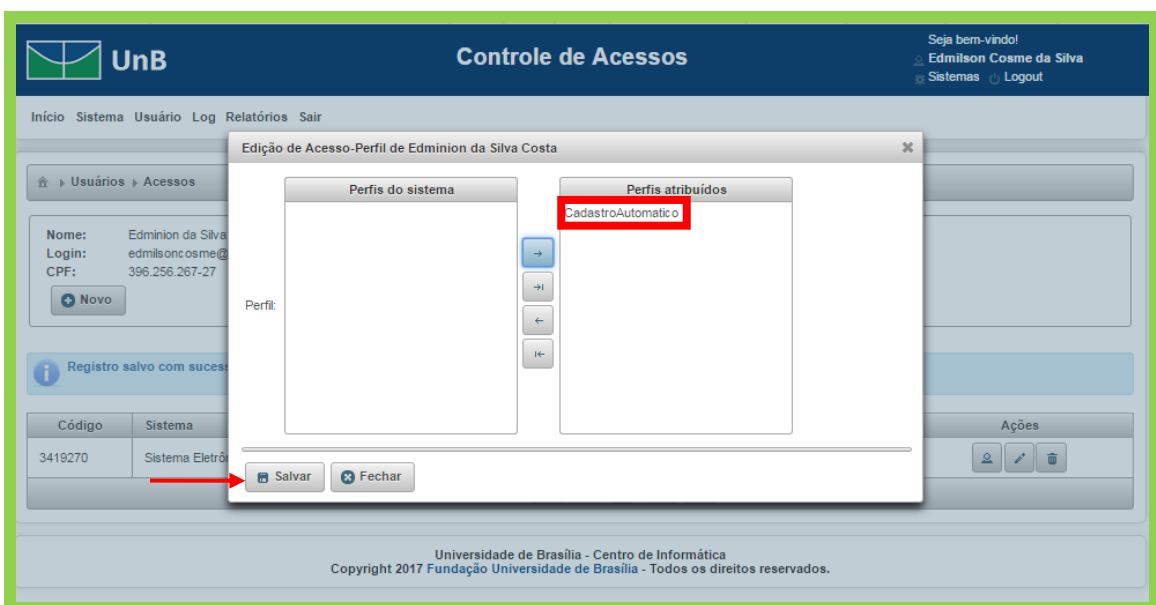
UnB

Controle de Acessos

Seja bem-vindo!
Edmilson Cosme da Silva
Sistemas Logout

Início Sistema Usuário Log Relatórios Sair

Usuários Acessos

Nome: Edminion da Silva
Login: edmilsoncosme@
CPF: 396.256.267-27

Novo

Registro salvo com sucess

| Código | Sistema | Ações |
|---|---|---|
| 3419270 | Sistema Eletrô | |

Edição de Acesso-Perfil de Edminion da Silva Costa

Perfil:

Perfis do sistema

Perfis atribuídos

CadastroAutomatico

Salvar Fechar

Universidade de Brasília - Centro de Informática
Copyright 2017 Fundação Universidade de Brasília - Todos os direitos reservados.